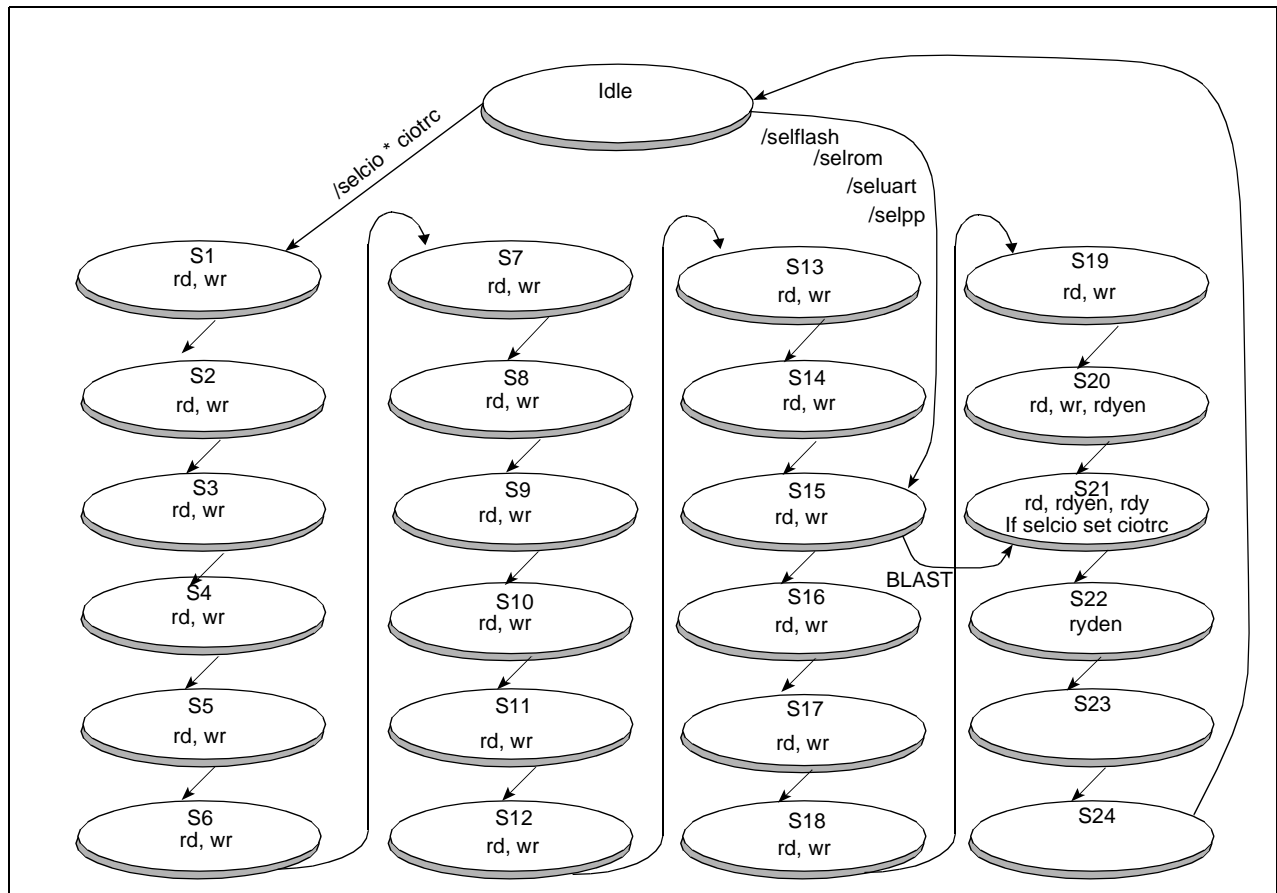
Idle

/selcio * ciotrc

/selflash
/selrom
/seluart
/selpp

S1
rd, wr

S2
rd, wr

S3
rd, wr

S4
rd, wr

S5
rd, wr

S6
rd, wr

S7
rd, wr

S8
rd, wr

S9
rd, wr

S10
rd, wr

S11
rd, wr

S12
rd, wr

S13
rd, wr

S14
rd, wr

S15
rd, wr

BLAST

S16
rd, wr

S17
rd, wr

S18
rd, wr

S19
rd, wr

S20
rd, wr, rdyen

S21
rd, rdyen, rdy
If selcio set ciotrc

S22
ryden

S23

S24